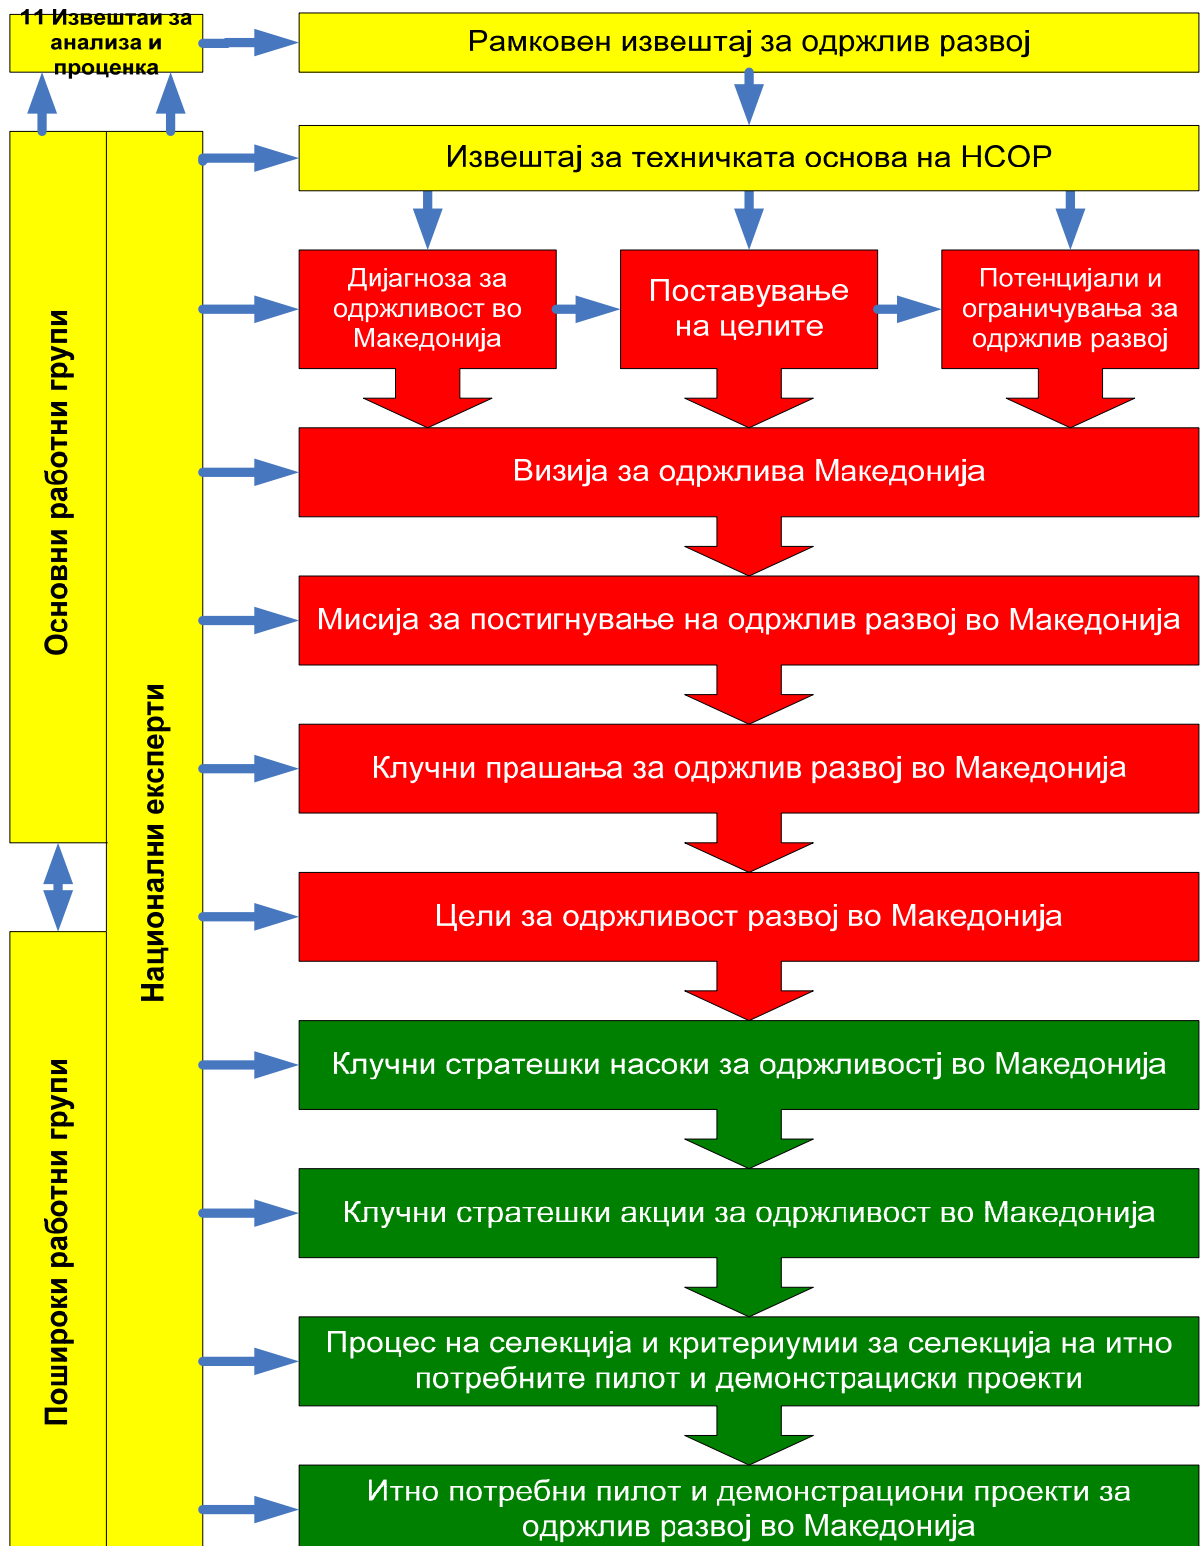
11 Извештаи за анализа и проценка

Рамковен извештај за одржлив развој

Извештај за техничката основа на НСОР

Дијагноза за одржливост во Македонија

Поставување на целите

Потенцијали и ограничувања за одржлив развој

Визија за одржлива Македонија

Мисија за постигнување на одржлив развој во Македонија

Клучни прашања за одржлив развој во Македонија

Цели за одржливост развој во Македонија

Клучни стратешки насоки за одржливостј во Македонија

Клучни стратешки акции за одржливост во Македонија

Процес на селекција и критериумии за селекција на итно потребните пилот и демонстрациски проекти

Итно потребни пилот и демонстрациони проекти за одржлив развој во Македонија

Основни работни групи

Национални експерти

Пошироки работни групи